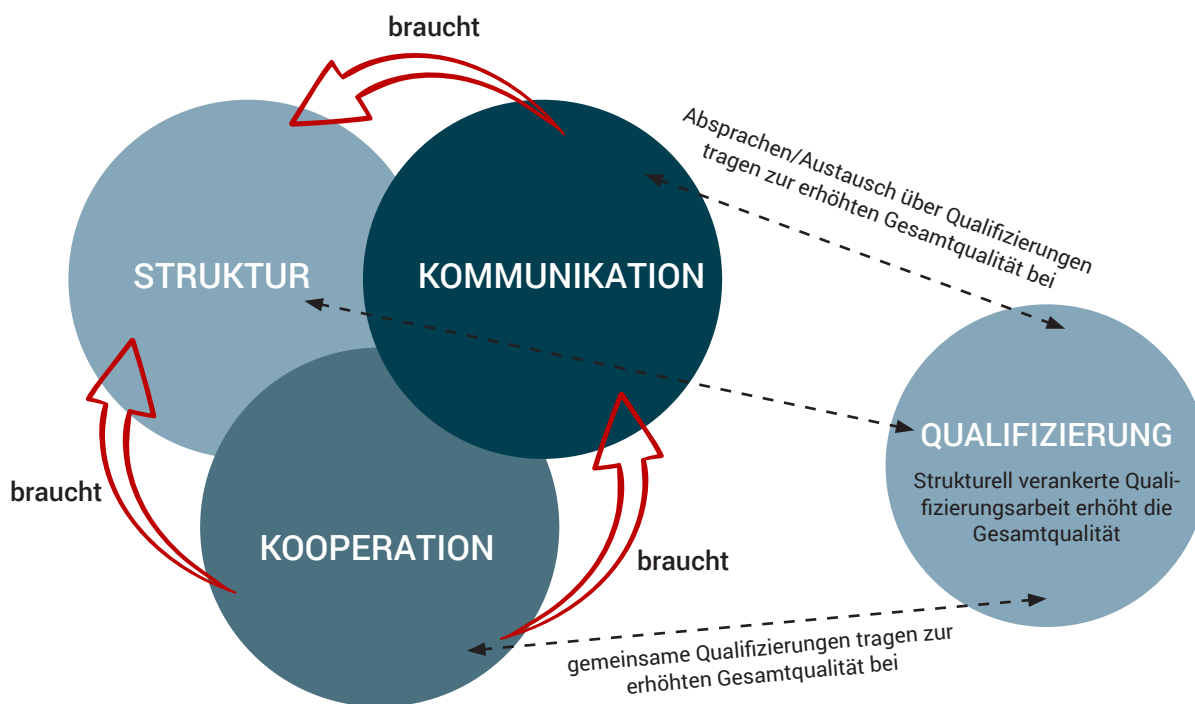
braucht

Absprachen/Austausch über Qualifizierungen tragen zur erhöhten Gesamtqualität bei

STRUKTUR

KOMMUNIKATION

QUALIFIZIERUNG

Strukturell verankerte Qualifizierungsarbeit erhöht die Gesamtqualität

braucht

KOOPERATION

braucht

gemeinsame Qualifizierungen tragen zur erhöhten Gesamtqualität bei